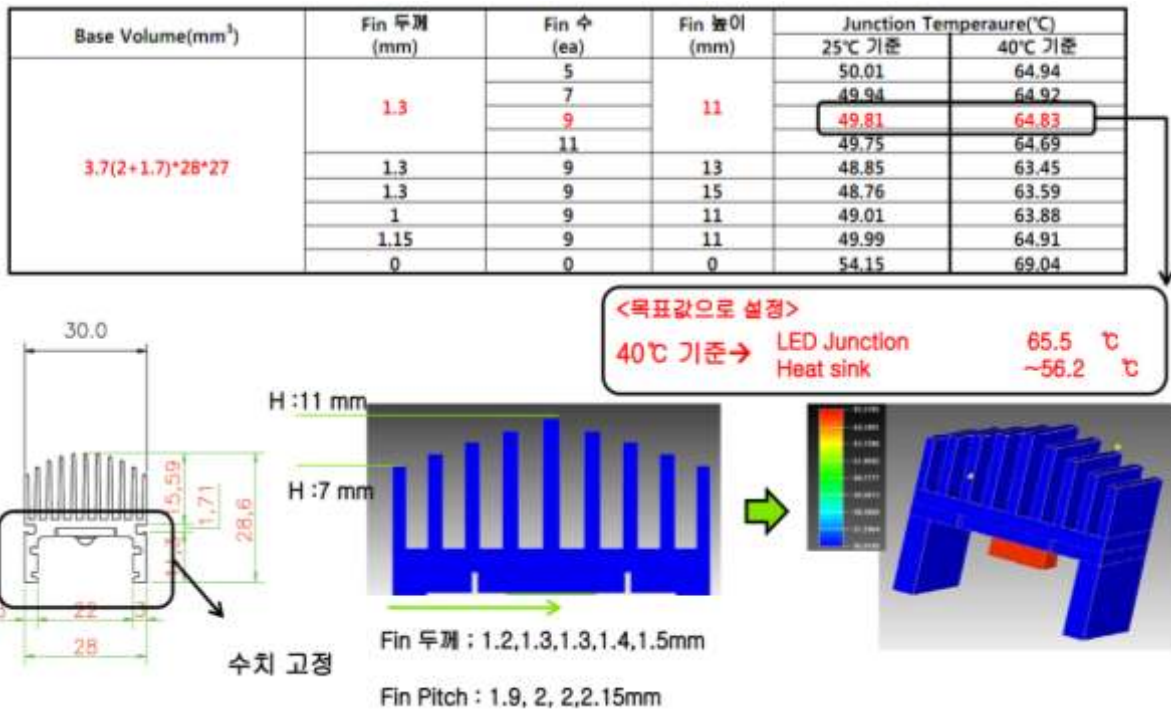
| Base Volume(mm$^3$) | Fin 두께 (mm) | Fin 수 (ea) | Fin 높이 (mm) | Junction Temperaure(℃) 25℃ 기준 | Junction Temperaure(℃) 40℃ 기준 |
|---|---|---|---|---|---|
| 3.7(2+1.7)*28*27 | 1.3 | 5 | 11 | 50.01 | 64.94 |
| | | 7 | | 49.94 | 64.92 |
| | | 9 | | 49.81 | 64.83 |
| | | 11 | | 49.75 | 64.69 |
| | 1.3 | 9 | 13 | 48.85 | 63.45 |
| | 1.3 | 9 | 15 | 48.76 | 63.59 |
| | 1 | 9 | 11 | 49.01 | 63.88 |
| | 1.15 | 9 | 11 | 49.99 | 64.91 |
| | 0 | 0 | 0 | 54.15 | 69.04 |

<목표값으로 설정>
40℃ 기준→ LED Junction 65.5 ℃
Heat sink ~56.2 ℃

30.0
15.59
1.71
28.6
22
28
3
3

H :11 mm
H :7 mm

수치 고정

Fin 두께 : 1.2,1.3,1.3,1.4,1.5mm

Fin Pitch : 1.9, 2, 2,2.15mm